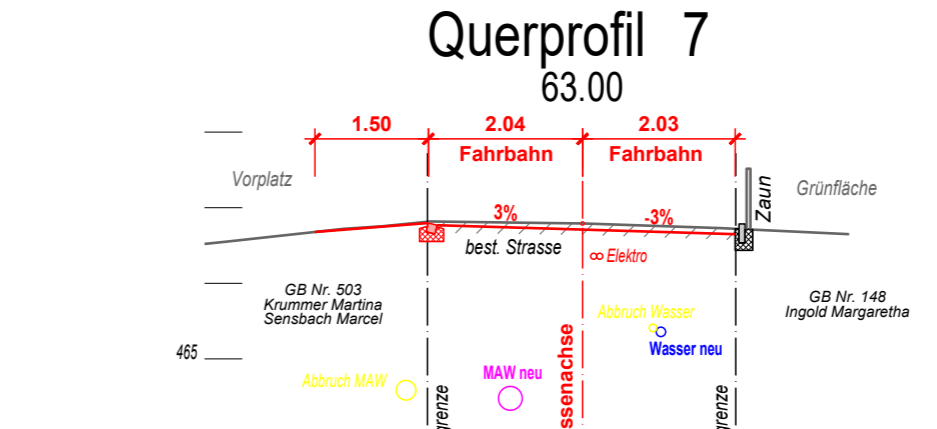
Querprofil 7
63.00

1.50
2.04
2.03
Fahrbahn
Fahrbahn

Vorplatz
Zaun
Grünfläche

3%
-3%
best. Strasse
∞ Elektro

GB Nr. 503
Krummer Martina
Sensbach Marcel

GB Nr. 148
Ingold Margaretha

Abbruch Wasser
Wasser neu

465

Abbruch MAW
MAW neu
renze
ssenachse
renze